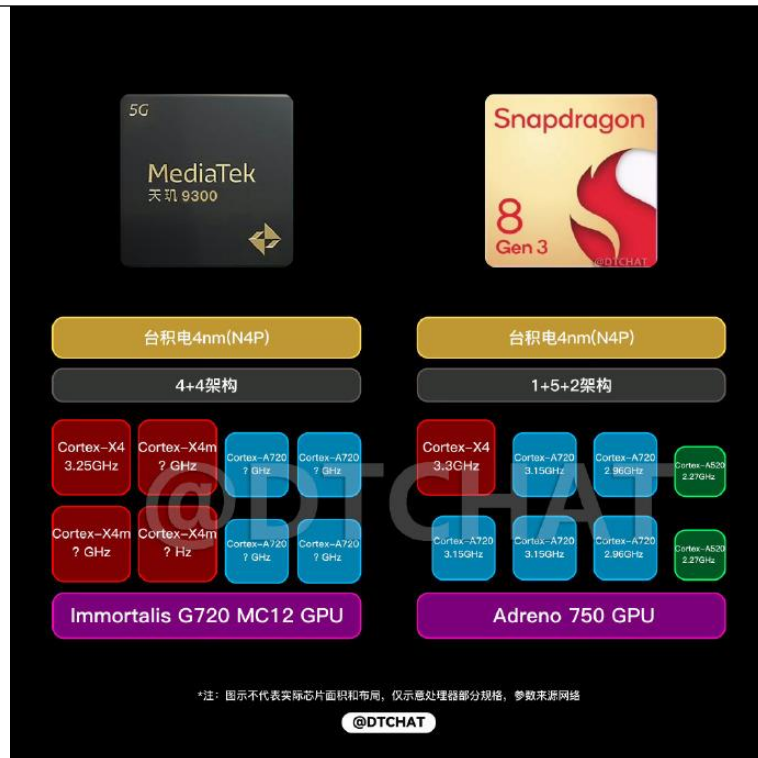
5G
MediaTek
天玑 9300

Snapdragon
8
Gen 3
@DTCHAT

台积电4nm(N4P)
4+4架构

Cortex-X4
3.25GHz

Cortex-X4m
? GHz

Cortex-A720
? GHz

Cortex-A720
? GHz

Cortex-X4m
? GHz

Cortex-X4m
? Hz

Cortex-A720
? GHz

Cortex-A720
? GHz

Immortalis G720 MC12 GPU

台积电4nm(N4P)
1+5+2架构

Cortex-X4
3.3GHz

Cortex-A720
3.15GHz

Cortex-A720
2.96GHz

Cortex-A520
2.27GHz

Cortex-A720
3.15GHz

Cortex-A720
3.15GHz

Cortex-A720
2.96GHz

Cortex-A520
2.27GHz

Adreno 750 GPU

@DTCHAT

*注：图示不代表实际芯片面积和布局，仅示意处理器部分规格，参数来源网络

@DTCHAT